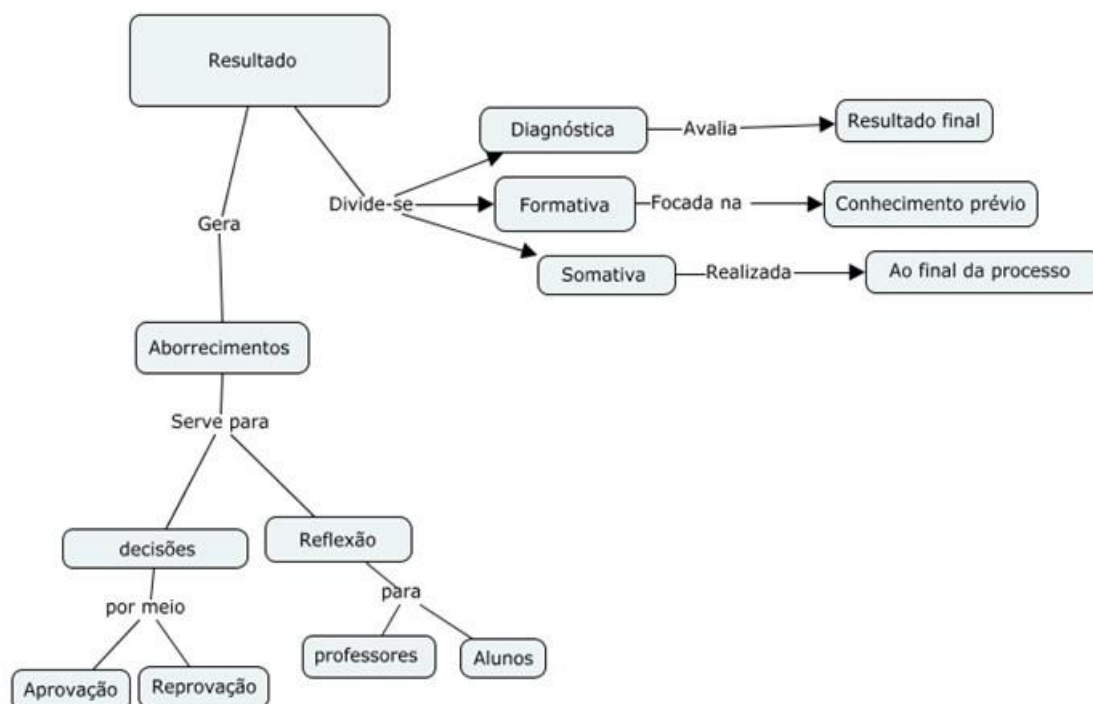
Resultado

Gera

Divide-se

Diagnóstica

Avalia

Resultado final

Formativa

Focada na

Conhecimento prévio

Somativa

Realizada

Ao final da processo

Aborrecimentos

Serve para

decisões

Reflexão

por meio

para

Aprovação

Reprovação

professores

Alunos